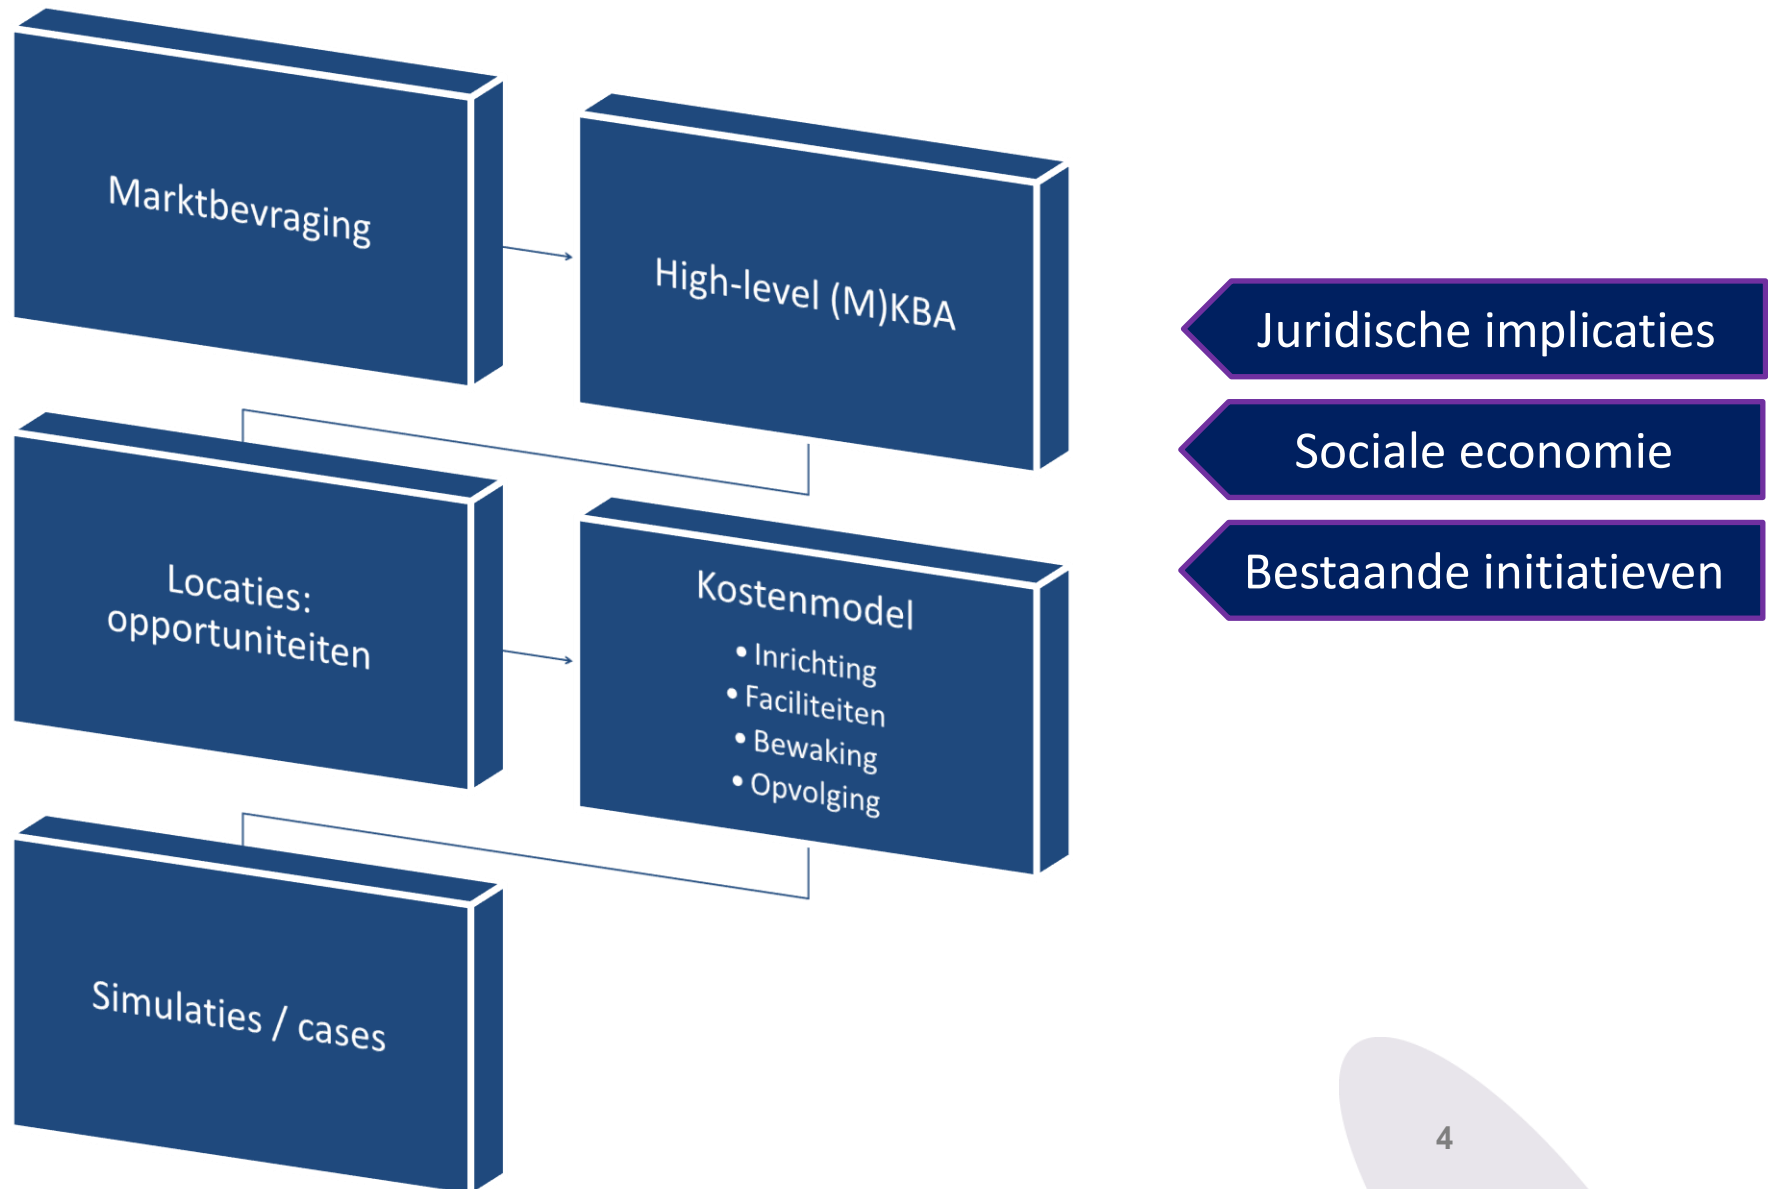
Marktbevraging

High-level (M)KBA

Locaties: opportuniteiten

Kostenmodel
• Inrichting
• Faciliteiten
• Bewaking
• Opvolging

Simulaties / cases

Juridische implicaties

Sociale economie

Bestaande initiatieven

4